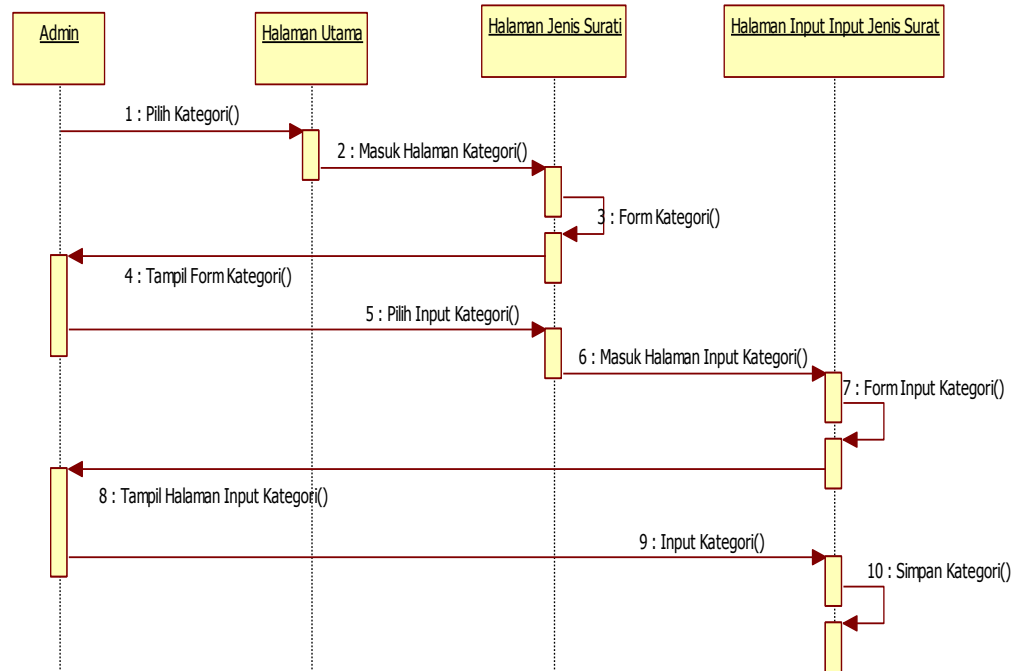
Admin

Halaman Utama

Halaman Jenis Surati

Halaman Input Input Jenis Surat

1 : Pilih Kategori()

2 : Masuk Halaman Kategori()

3 : Form Kategori()

4 : Tampil Form Kategori()

5 : Pilih Input Kategori()

6 : Masuk Halaman Input Kategori()

7 : Form Input Kategori()

8 : Tampil Halaman Input Kategori()

9 : Input Kategori()

10 : Simpan Kategori()